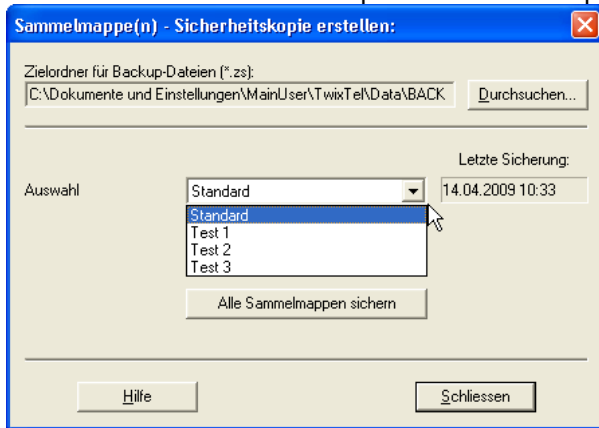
Sammelmappe(n) - Sicherheitskopie erstellen:

Zielordner für Backup-Dateien (*.zs):

C:\Dokumente und Einstellungen\MainUser\TwixTel\Data\BACK

Durchsuchen...

Letzte Sicherung:

Auswahl

Standard

14.04.2009 10:33

Standard
Test 1
Test 2
Test 3

Alle Sammelmappen sichern

Hilfe

Schliessen